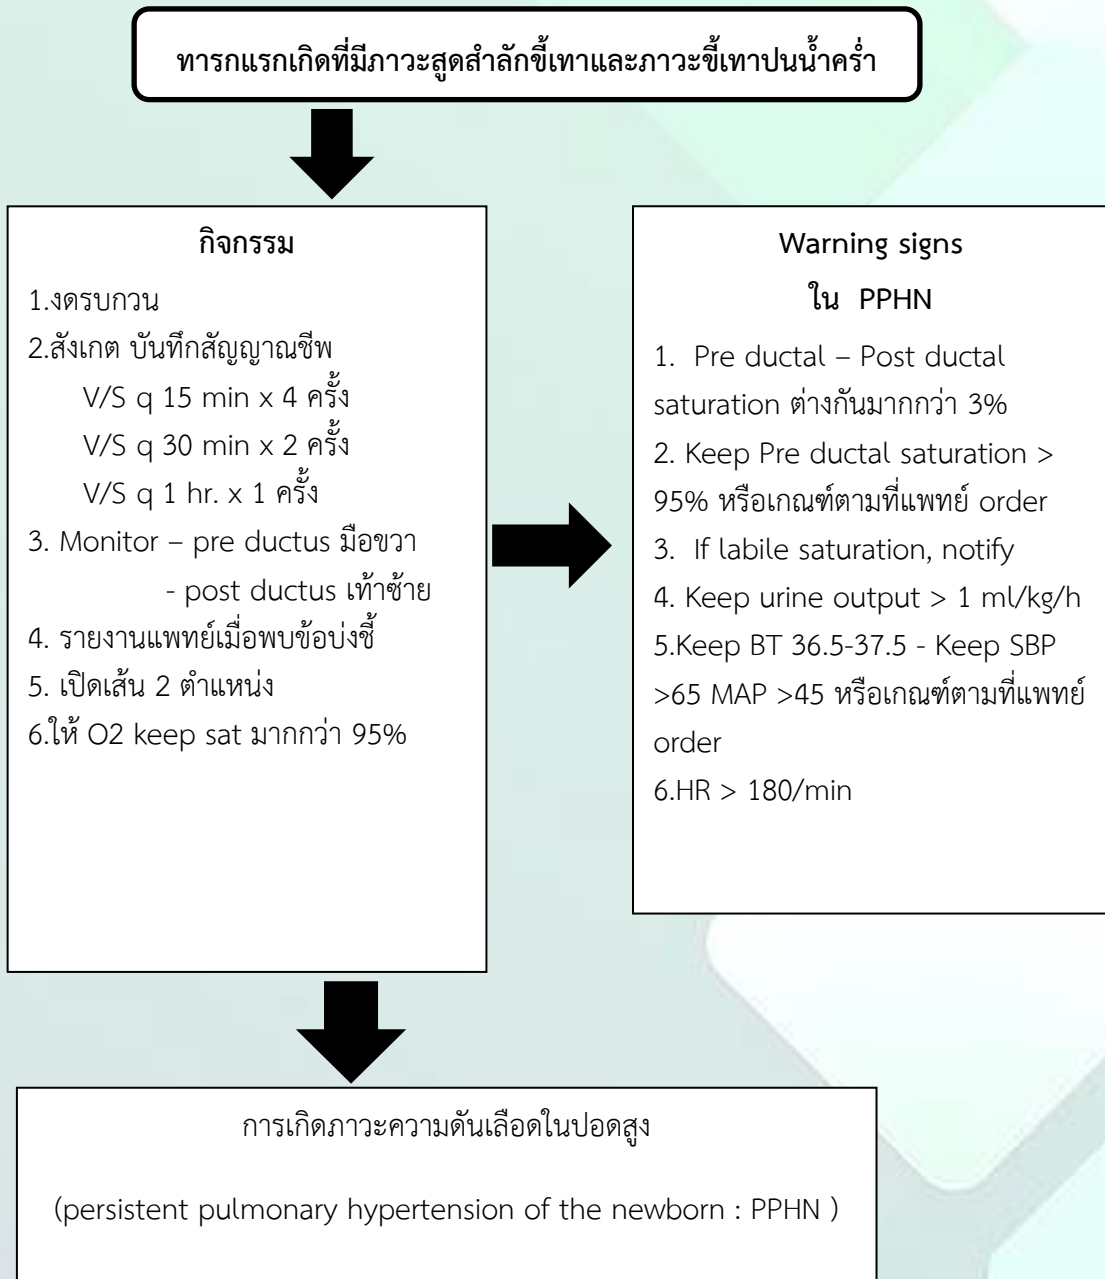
ทารกแรกเกิดที่มีภาวะสูดสำลักขี้เทาและภาวะขี้เทาปนน้ำคร่ำ

กิจกรรม

1.งดรบกวน
2.สังเกต บันทึกสัญญาณชีพ
V/S q 15 min x 4 ครั้ง
V/S q 30 min x 2 ครั้ง
V/S q 1 hr. x 1 ครั้ง
3. Monitor – pre ductus มือขวา
- post ductus เท้าซ้าย
4. รายงานแพทย์เมื่อพบข้อบ่งชี้
5. เปิดเส้น 2 ตำแหน่ง
6.ให้ O2 keep sat มากกว่า 95%

Warning signs
ใน PPHN

1. Pre ductal – Post ductal saturation ต่างกันมากกว่า 3%
2. Keep Pre ductal saturation > 95% หรือเกณฑ์ตามที่แพทย์ order
3. If labile saturation, notify
4. Keep urine output > 1 ml/kg/h
5.Keep BT 36.5-37.5 - Keep SBP >65 MAP >45 หรือเกณฑ์ตามที่แพทย์ order
6.HR > 180/min

การเกิดภาวะความดันเลือดในปอดสูง

(persistent pulmonary hypertension of the newborn : PPHN )